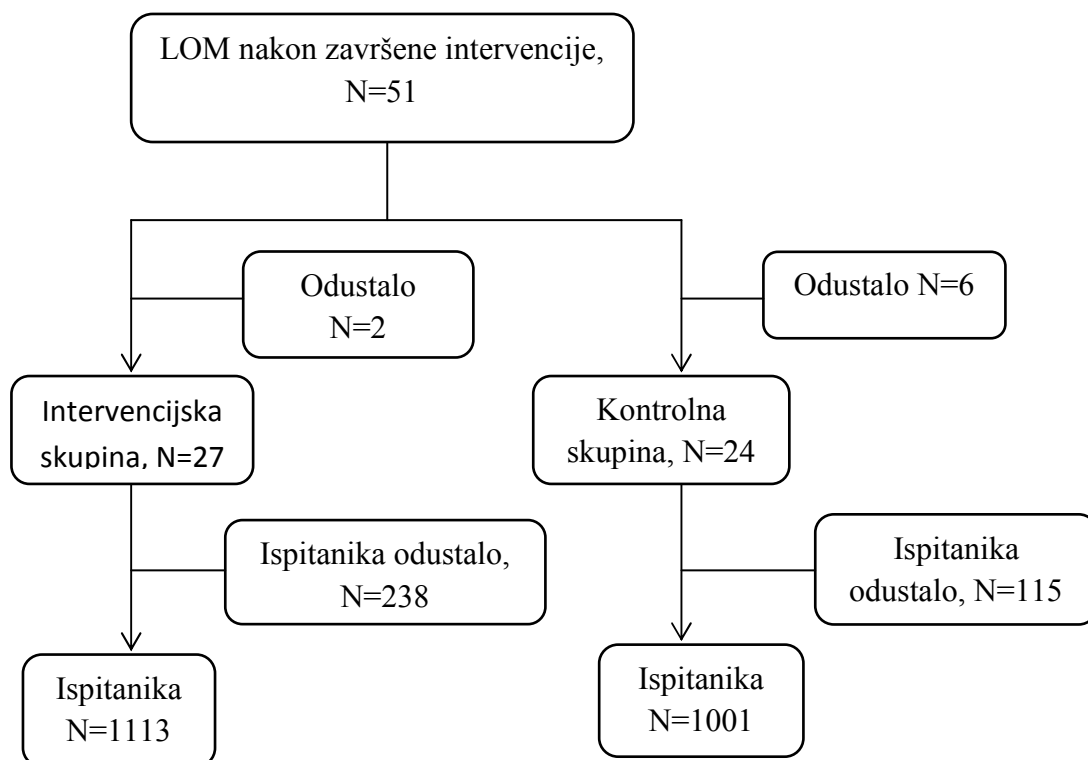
LOM nakon završene intervencije, N=51

Odustalo N=2

Odustalo N=6

Intervencijska skupina, N=27

Kontrolna skupina, N=24

Ispitanika odustalo, N=238

Ispitanika odustalo, N=115

Ispitanika N=1113

Ispitanika N=1001